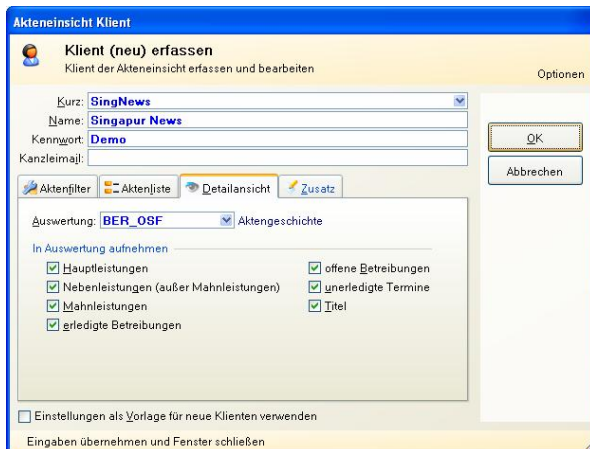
Akteneinsicht Klient

Klient (neu) erfassen
Klient der Akteneinsicht erfassen und bearbeiten

Optionen

Kurz: SingNews
Name: Singapur News
Kennwort: Demo
Kanzleimail:

OK
Abbrechen

Aktenfilter | Aktenliste | Detailansicht | Zusatz

Auswertung: BER_OSF Aktengeschichte

In Auswertung aufnehmen
Hauptleistungen
Nebenleistungen (außer Mahnleistungen)
Mahnleistungen
erledigte Betreibungen
offene Betreibungen
unerledigte Termine
Titel

Einstellungen als Vorlage für neue Klienten verwenden

Eingaben übernehmen und Fenster schließen